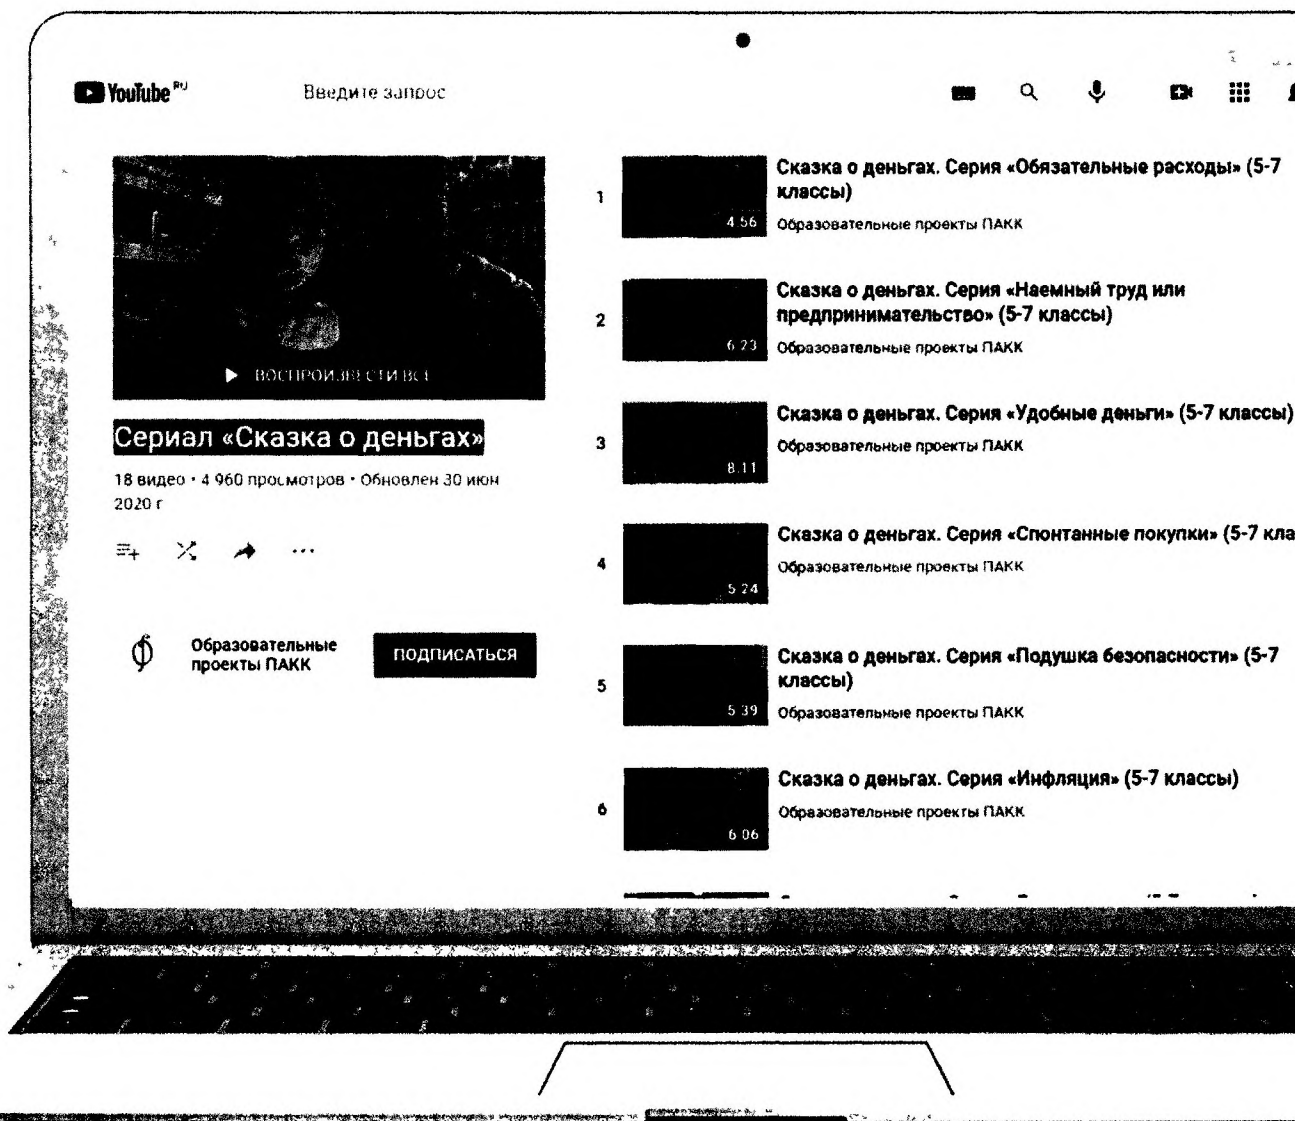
YouTube RU

Введите запрос

ВОСПРОИЗВЕСТИ ВСЕ

Сериал «Сказка о деньгах»

18 видео • 4 960 просмотров • Обновлен 30 июн 2020 г.

Образовательные проекты ПАКК

ПОДПИСАТЬСЯ

1

4:56

Сказка о деньгах. Серия «Обязательные расходы» (5-7 классы)

Образовательные проекты ПАКК

2

6:23

Сказка о деньгах. Серия «Наемный труд или предпринимательство» (5-7 классы)

Образовательные проекты ПАКК

3

8:11

Сказка о деньгах. Серия «Удобные деньги» (5-7 классы)

Образовательные проекты ПАКК

4

5:24

Сказка о деньгах. Серия «Спонтанные покупки» (5-7 кла

Образовательные проекты ПАКК

5

5:39

Сказка о деньгах. Серия «Подушка безопасности» (5-7 классы)

Образовательные проекты ПАКК

6

6:06

Сказка о деньгах. Серия «Инфляция» (5-7 классы)

Образовательные проекты ПАКК